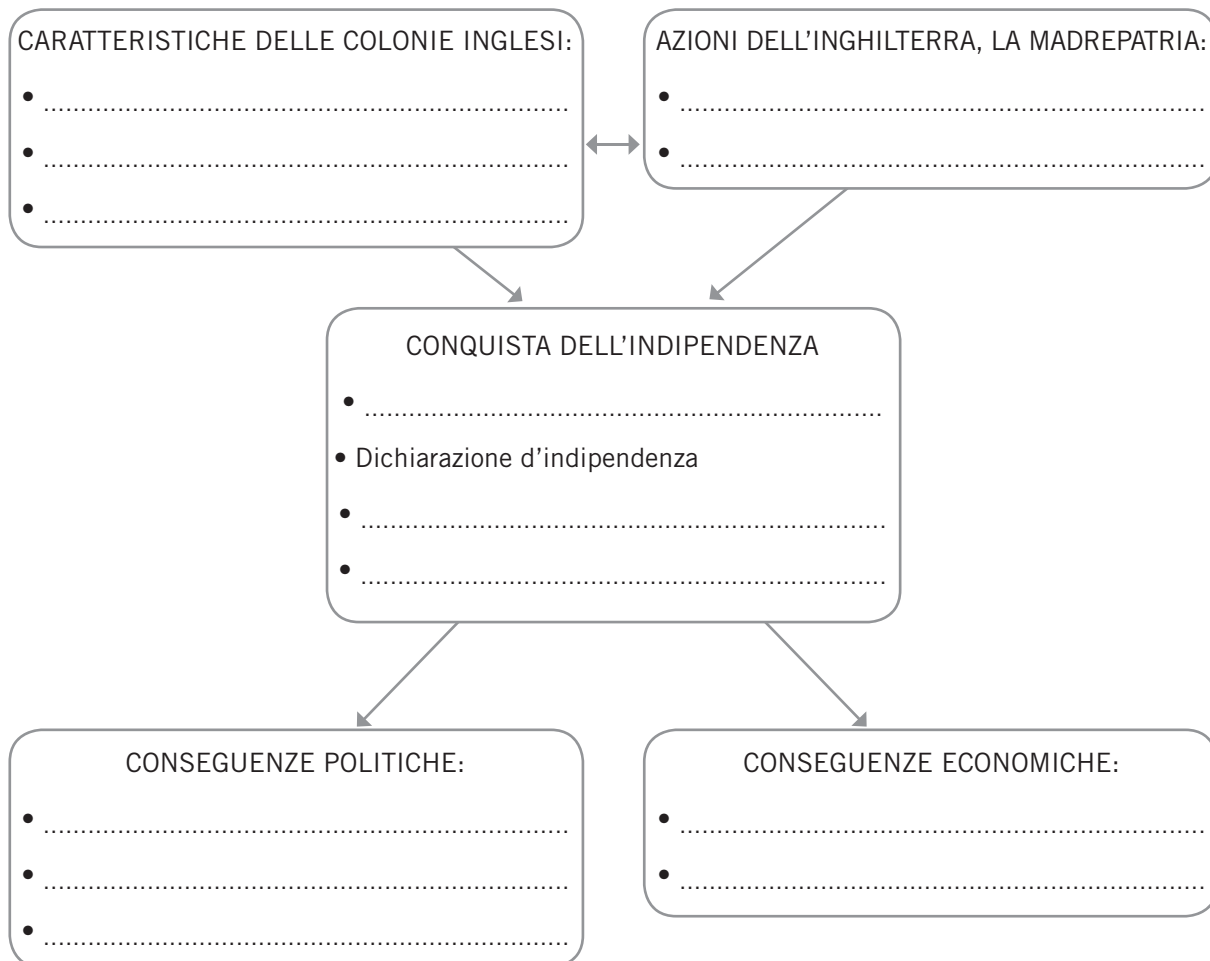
CARATTERISTICHE DELLE COLONIE INGLESI:
• ..................................................................
• ..................................................................
• ..................................................................

AZIONI DELL'INGHILTERRA, LA MADREPATRIA:
• ..................................................................
• ..................................................................

CONQUISTA DELL'INDIPENDENZA
• ..................................................................
• Dichiarazione d'indipendenza
• ..................................................................
• ..................................................................

CONSEGUENZE POLITICHE:
• ..................................................................
• ..................................................................
• ..................................................................

CONSEGUENZE ECONOMICHE:
• ..................................................................
• ..................................................................